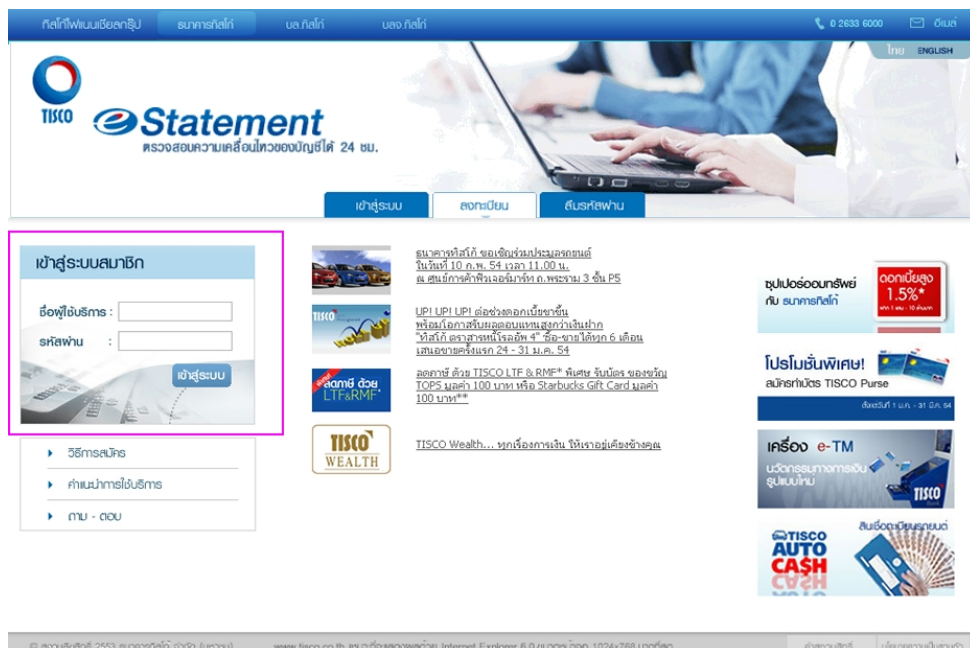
ทิสโก้ไฟแนนเชียลกรุ๊ป ธนาคารทิสโก้ บล.ทิสโก้ บลจ.ทิสโก้ 0 2633 6000 อีเมล์

ไทย ENGLISH

TISCO

eStatement
ตรวจสอบความเคลื่อนไหวของบัญชีได้ 24 ชม.

เข้าสู่ระบบ ลงทะเบียน ลืมรหัสผ่าน

เข้าสู่ระบบสมาชิก
ชื่อผู้ใช้บริการ :
รหัสผ่าน :
เข้าสู่ระบบ

วิธีการสมัคร
คำแนะนำการใช้บริการ
ถาม - ตอบ

ธนาคารทิสโก้ ขอเชิญร่วมประมูลรถยนต์ ในวันที่ 10 ก.พ. 54 เวลา 11.00 น. ณ ศูนย์การค้าพิเจอร์มาร์ท ถ.พระราม 3 ชั้น P5

UP! UP! UP! ต่อช่วงดอกเบี้ยขาขึ้น พร้อมโอกาสรับผลตอบแทนสูงกว่าเงินฝาก "ทิสโก้ ตราสารหนี้โรลอัพ 4" ซื้อ-ขายได้ทุก 6 เดือน เสนอขายครั้งแรก 24 - 31 ม.ค. 54

ลดภาษี ด้วย TISCO LTF & RMF* พิเศษ รับบัตร ของขวัญ TOPS มูลค่า 100 บาท หรือ Starbucks Gift Card มูลค่า 100 บาท**

TISCO Wealth... ทุกเรื่องการเงิน ให้เราอยู่เคียงข้างคุณ

ซุปเปอร์ออมทรัพย์ กับ ธนาคารทิสโก้ ดอกเบี้ยสูง 1.5%*

โปรโมชั่นพิเศษ! สมัครทำบัตร TISCO Purse

เครื่อง e-TM นวัตกรรมทางการเงิน รูปแบบใหม่

TISCO AUTO CASH สินเชื่อทะเบียนรถยนต์

© สงวนลิขสิทธิ์ 2553 ธนาคารทิสโก้ จำกัด (มหาชน) www.tisco.co.th แนะนำให้ดูผลดีด้วย Internet Explorer 6.0 ขนาดหน้าจอ 1024x768 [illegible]